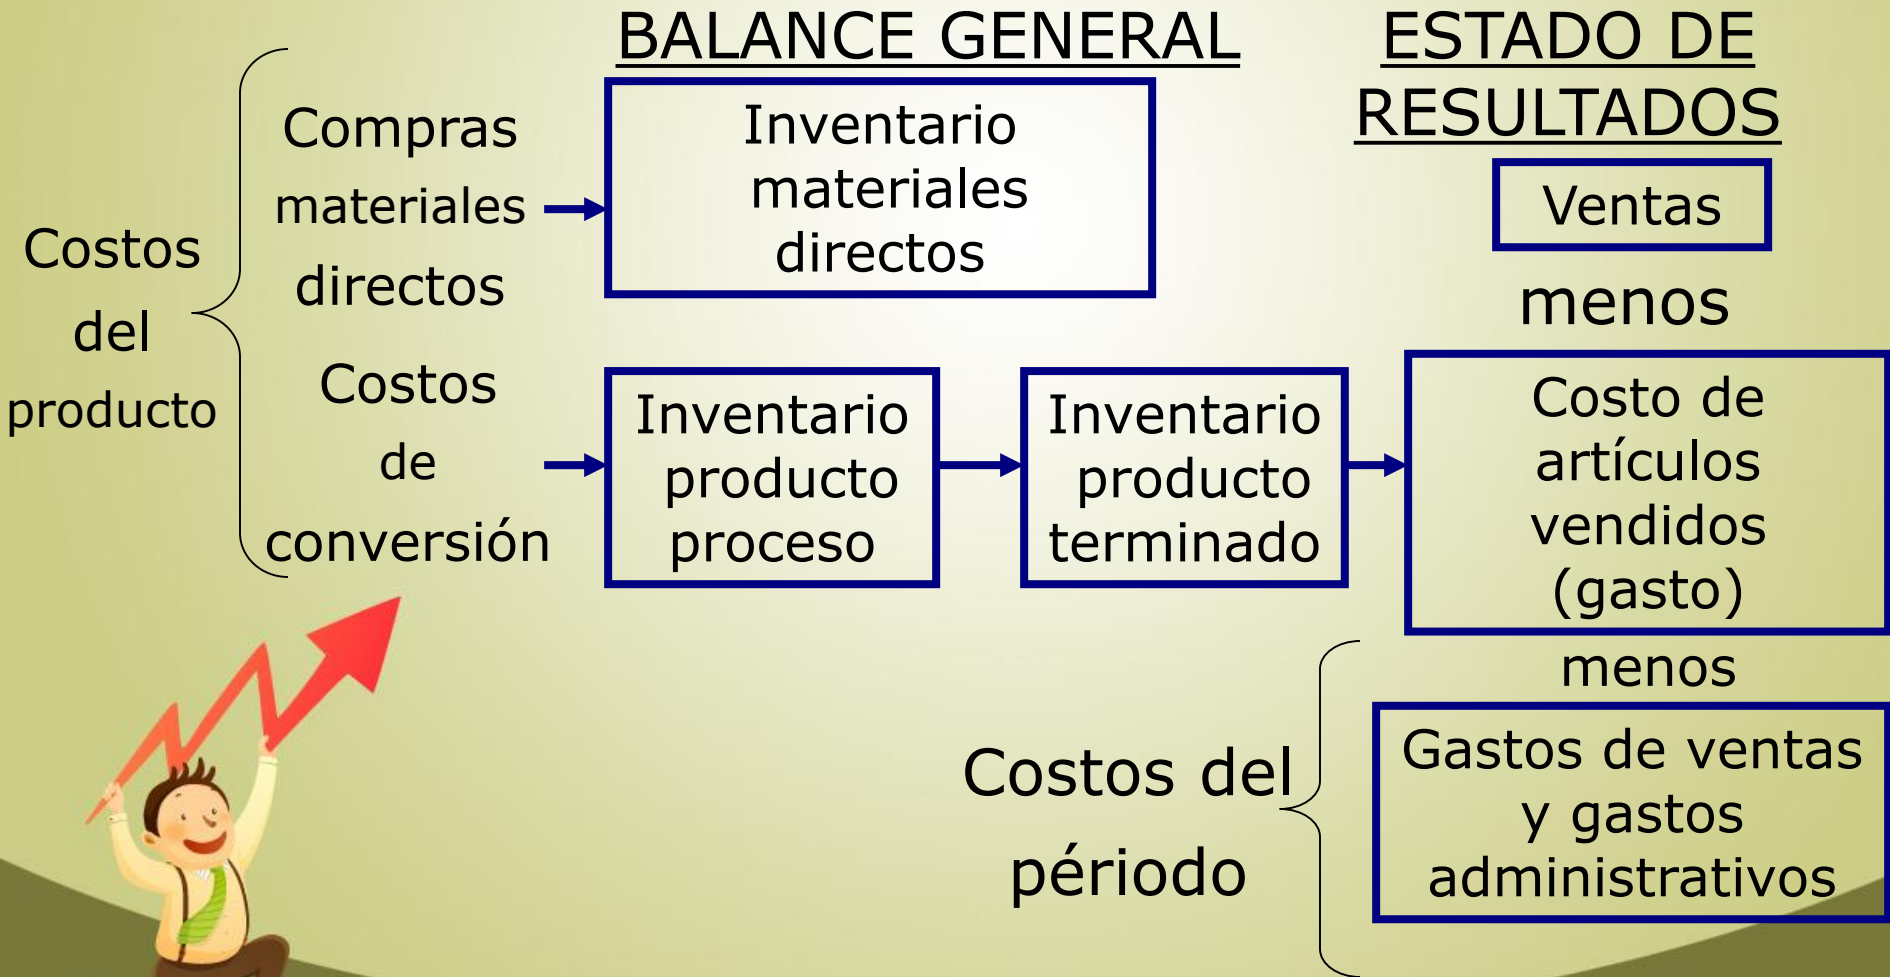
BALANCE GENERAL

ESTADO DE RESULTADOS

Costos del producto

Compras materiales directos

Inventario materiales directos

Ventas

menos

Costos de conversión

Inventario producto proceso

Inventario producto terminado

Costo de artículos vendidos (gasto)

menos

Costos del périodo

Gastos de ventas y gastos administrativos